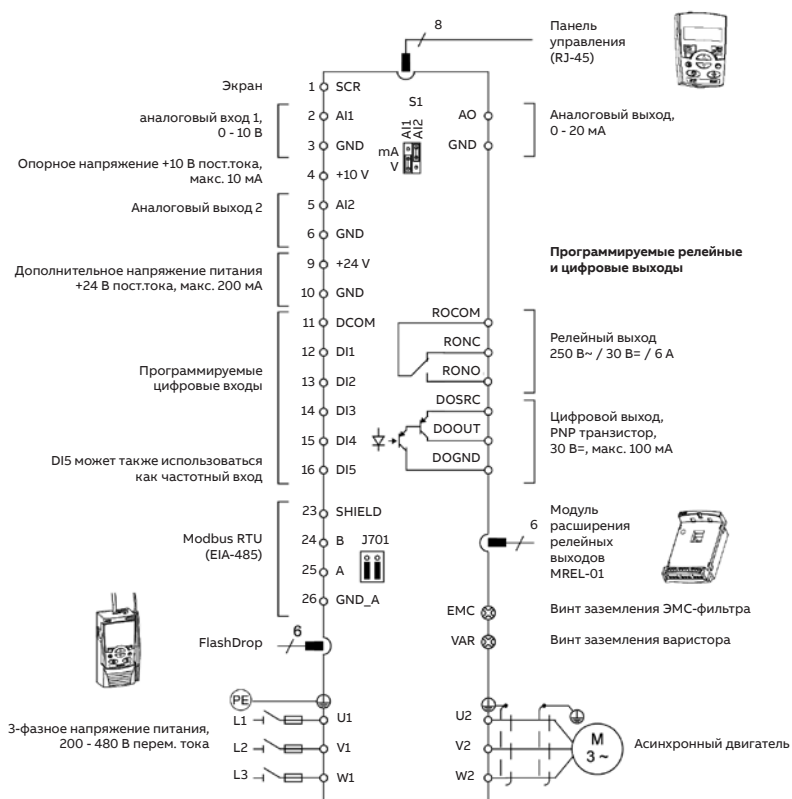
8

Панель управления (RJ-45)

Экран

1 SCR

S1

аналоговый вход 1, 0 - 10 В

2 AI1

AI1 AI2

AO

Аналоговый выход, 0 - 20 мА

3 GND

mA V

GND

Опорное напряжение +10 В пост.тока, макс. 10 мА

4 +10 V

Аналоговый выход 2

5 AI2

6 GND

**Программируемые релейные и цифровые выходы**

Дополнительное напряжение питания +24 В пост.тока, макс. 200 мА

9 +24 V

10 GND

11 DCOM

ROCOM

Программируемые цифровые входы

12 DI1

RONC

Релейный выход 250 В~ / 30 В= / 6 А

13 DI2

RONO

14 DI3

DOSRC

Цифровой выход, PNP транзистор, 30 В=, макс. 100 мА

15 DI4

DOOUT

DI5 может также использоваться как частотный вход

16 DI5

DOGND

23 SHIELD

Modbus RTU (EIA-485)

24 B

J701

6

Модуль расширения релейных выходов MREL-01

25 A

26 GND_A

EMC

Винт заземления ЭМС-фильтра

VAR

Винт заземления варистора

FlashDrop

6

PE

3-фазное напряжение питания, 200 - 480 В перем. тока

L1

U1

U2

L2

V1

V2

M 3 ~

Асинхронный двигатель

L3

W1

W2